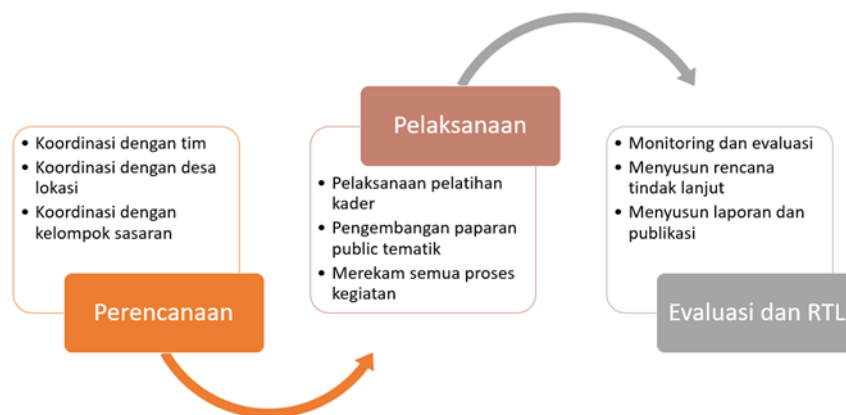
• Koordinasi dengan tim
• Koordinasi dengan desa lokasi
• Koordinasi dengan kelompok sasaran

Perencanaan

Pelaksanaan

• Pelaksanaan pelatihan kader
• Pengembangan paparan public tematik
• Merekam semua proses kegiatan

• Monitoring dan evaluasi
• Menyusun rencana tindak lanjut
• Menyusun laporan dan publikasi

Evaluasi dan RTL